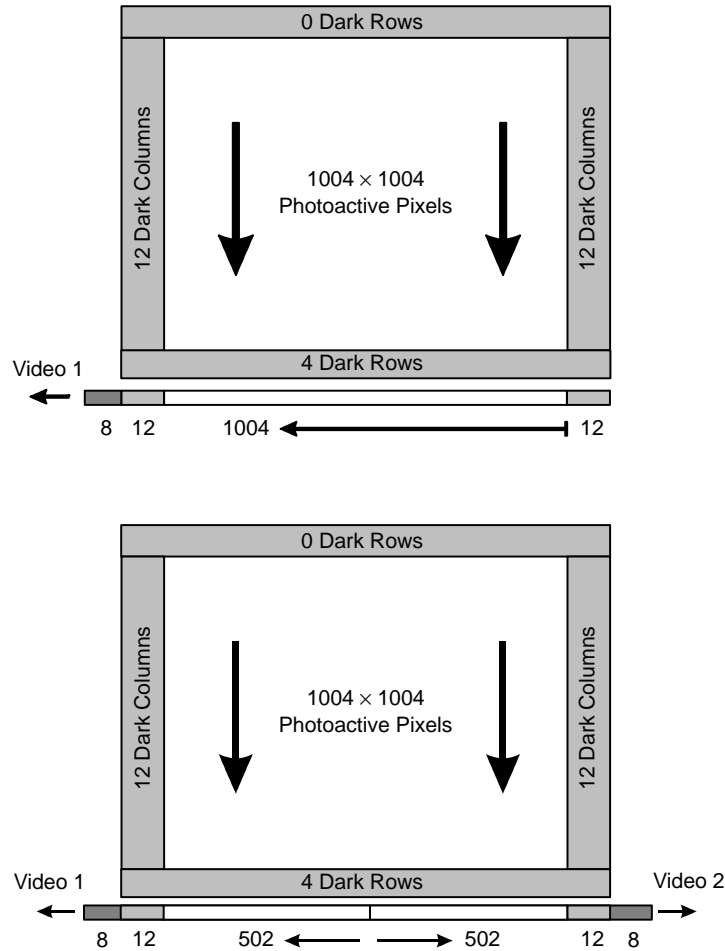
0 Dark Rows

12 Dark Columns

$1004 \times 1004$
Photoactive Pixels

12 Dark Columns

4 Dark Rows

Video 1

8 12 1004 12

0 Dark Rows

12 Dark Columns

$1004 \times 1004$
Photoactive Pixels

12 Dark Columns

4 Dark Rows

Video 1

Video 2

8 12 502 502 12 8